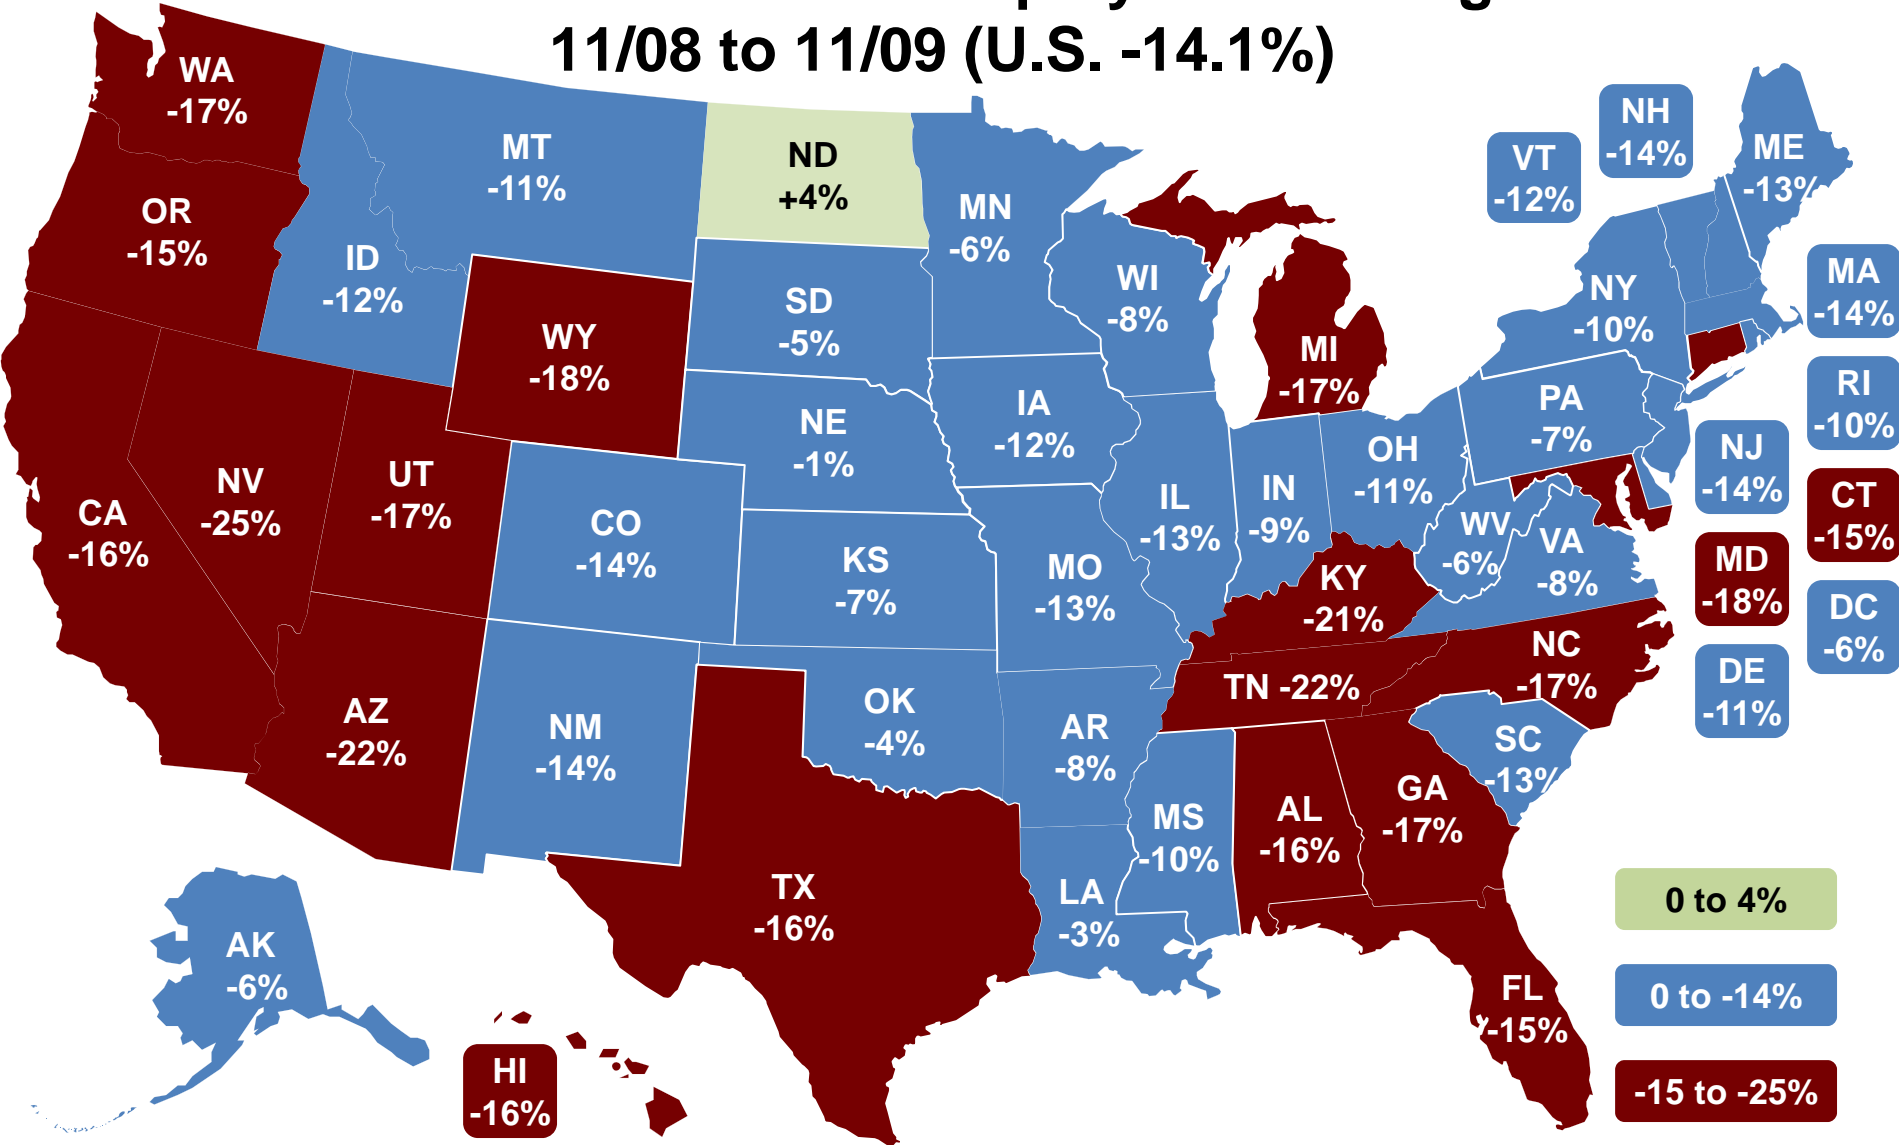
11/08 to 11/09 (U.S. -14.1%)

WA -17%
OR -15%
CA -16%
NV -25%
ID -12%
MT -11%
WY -18%
UT -17%
AZ -22%
CO -14%
NM -14%
ND +4%
SD -5%
NE -1%
KS -7%
OK -4%
TX -16%
MN -6%
IA -12%
MO -13%
AR -8%
LA -3%
WI -8%
IL -13%
MS -10%
MI -17%
IN -9%
KY -21%
TN -22%
AL -16%
OH -11%
WV -6%
VA -8%
NC -17%
SC -13%
GA -17%
FL -15%
PA -7%
NY -10%
VT -12%
NH -14%
ME -13%
MA -14%
RI -10%
CT -15%
NJ -14%
MD -18%
DE -11%
DC -6%
AK -6%
HI -16%

0 to 4%
0 to -14%
-15 to -25%